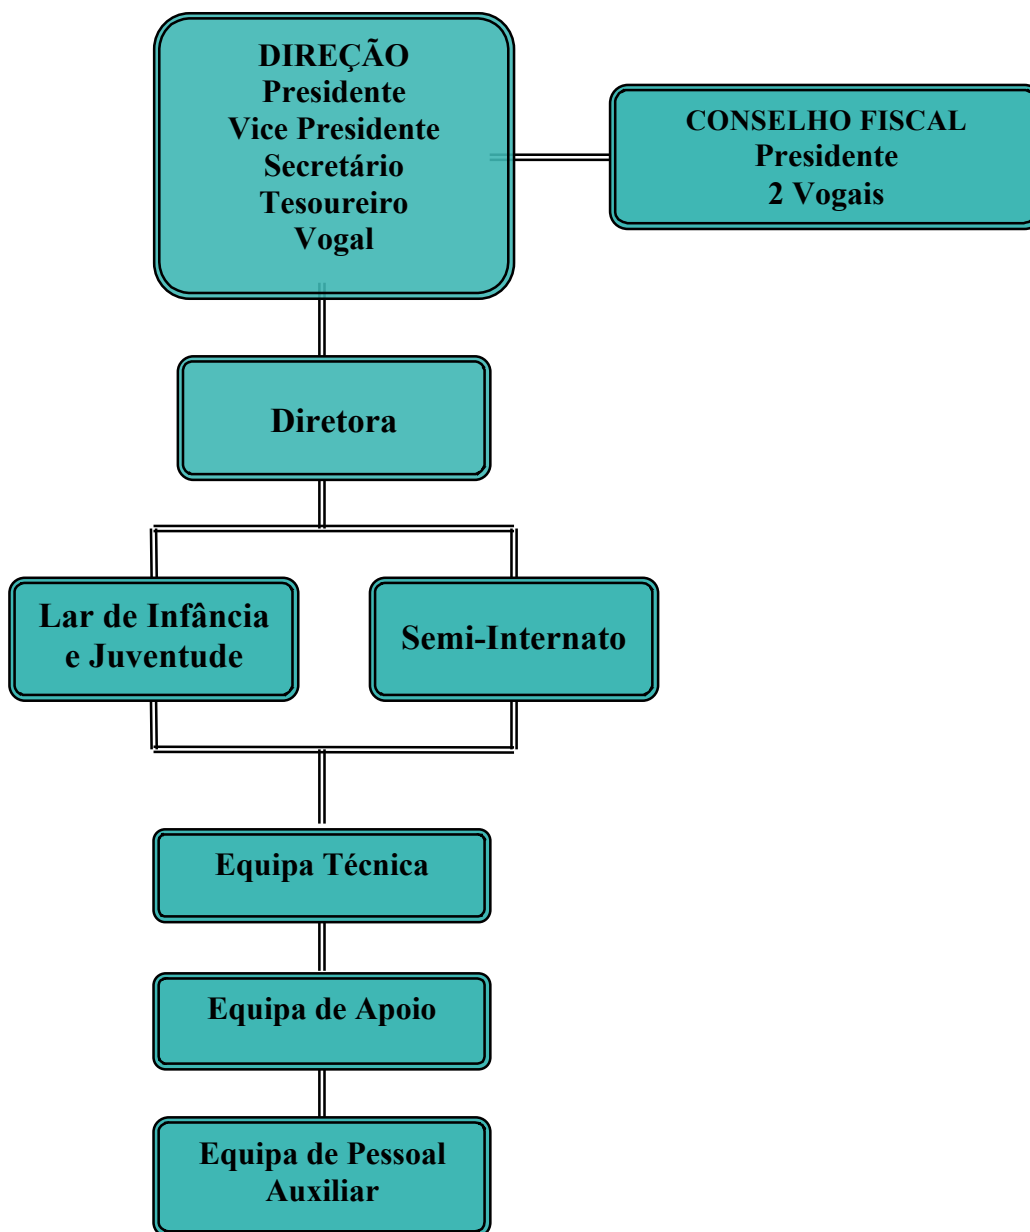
DIREÇÃO
Presidente
Vice Presidente
Secretário
Tesoureiro
Vogal

CONSELHO FISCAL
Presidente
2 Vogais

Diretora

Lar de Infância e Juventude

Semi-Internato

Equipa Técnica

Equipa de Apoio

Equipa de Pessoal Auxiliar